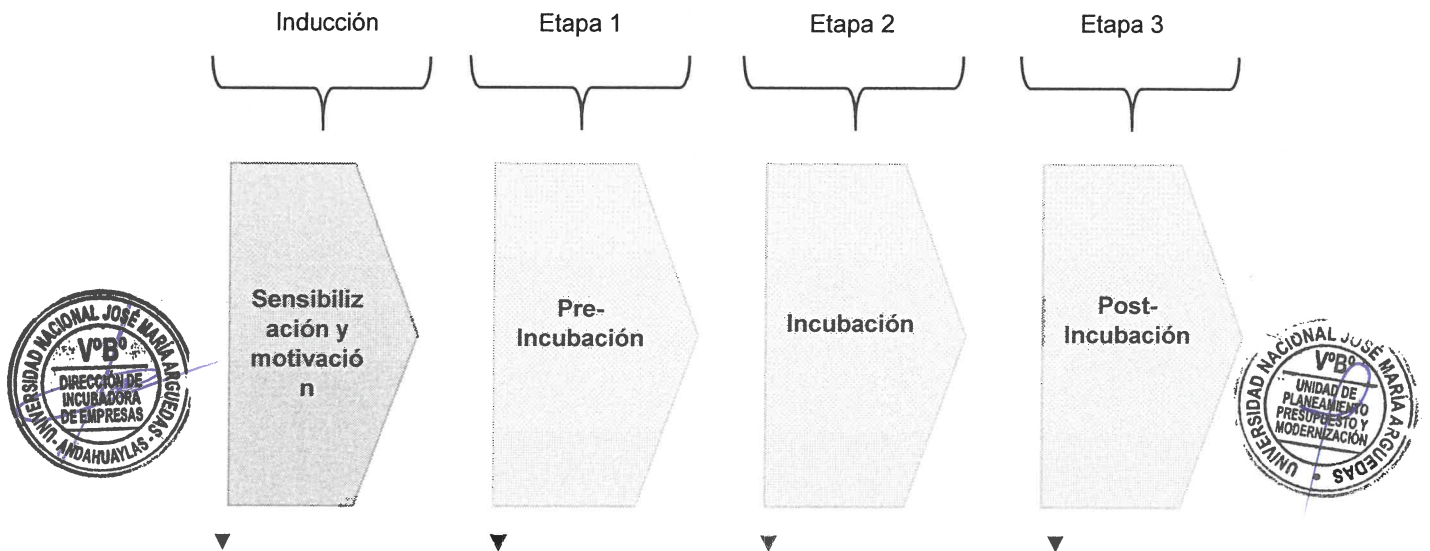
Inducción

Etapa 1

Etapa 2

Etapa 3

Sensibiliz ación y motivació n

Pre-Incubación

Incubación

Post-Incubación

UNIVERSIDAD NACIONAL JOSÉ MARÍA ARGUEDAS
V°B°
DIRECCIÓN DE INCUBADORA DE EMPRESAS
ANDAHUAYLAS

UNIVERSIDAD NACIONAL JOSÉ MARÍA ARGUEDAS
V°B°
UNIDAD DE PLANEAMIENTO PRESUPUESTO Y MODERNIZACIÓN